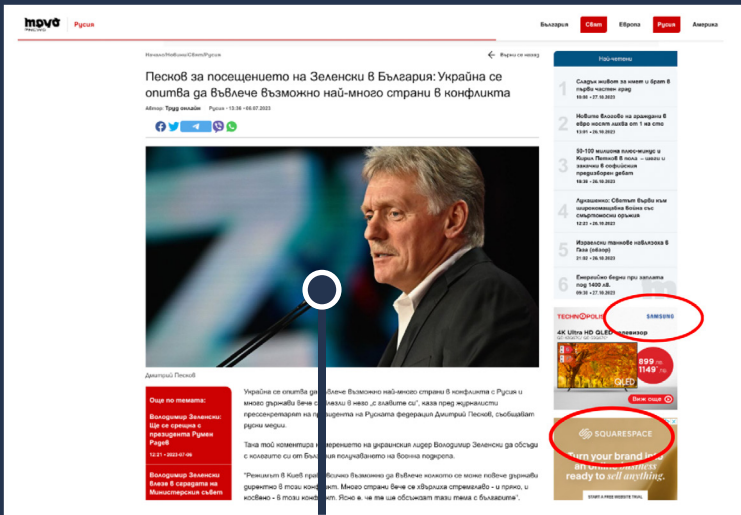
Русия

България Свят Европа Русия Америка

Начало/Новини/Свят/Русия

Върни се назад

Песков за посещението на Зеленски в България: Украйна се опитва да въвлече възможно най-много страни в конфликта

Автор: Труд онлайн Русия • 13:38 • 06.07.2023

Дмитрий Песков

Още по темата:

Володимир Зеленски: Ще се срещна с президента Румен Радев
12:21 • 2023-07-06

Володимир Зеленски влезе в сградата на Министерския съвет

Украйна се опитва да въвлече възможно най-много страни в конфликта с Русия и много държави вече са влезли в него „с главите си", каза пред журналисти пресекретарят на президента на Руската федерация Дмитрий Песков, съобщават руски медии.

Така той коментира намерението на украинския лидер Володимир Зеленски да обсъди с колегите си от България получаването на военна подкрепа.

"Режимът в Киев прави всичко възможно да въвлече колкото се може повече държави директно в този конфликт. Много страни вече се хвърлиха стремглаво - и пряко, и косвено - в този конфликт. Ясно е, че те ще обсъждат тази тема с българите".

Най-четени

1 Сладък живот за имам и брат в пътя честен враг
18:08 • 27.10.2023

2 Новите бловоба на арандани б ебро носят лайба от 1 на сто
13:01 • 26.10.2023

3 50-100 милиона плюс-минус и Кирил Петков б пола - шеби и закачки б софийския предизборен дебат
18:39 • 26.10.2023

4 Аршавено: Сбалим бърза към широкомащабна война със смъртоносни оръжия
12:23 • 26.10.2023

5 Израелски танкове навлизаха в Газа (обзор)
21:02 • 26.10.2023

6 Енергийно бедни при загдата под 1400 лв.
09:35 • 27.10.2023

TECHNOPOLIS SAMSUNG
4K Ultra HD QLED телевизор
899 лв
1149 лв
QLED
Виж още

SQUARESPACE
Turn your brand into an online business ready to sell anything.
START A FREE WEBSITE TRIAL